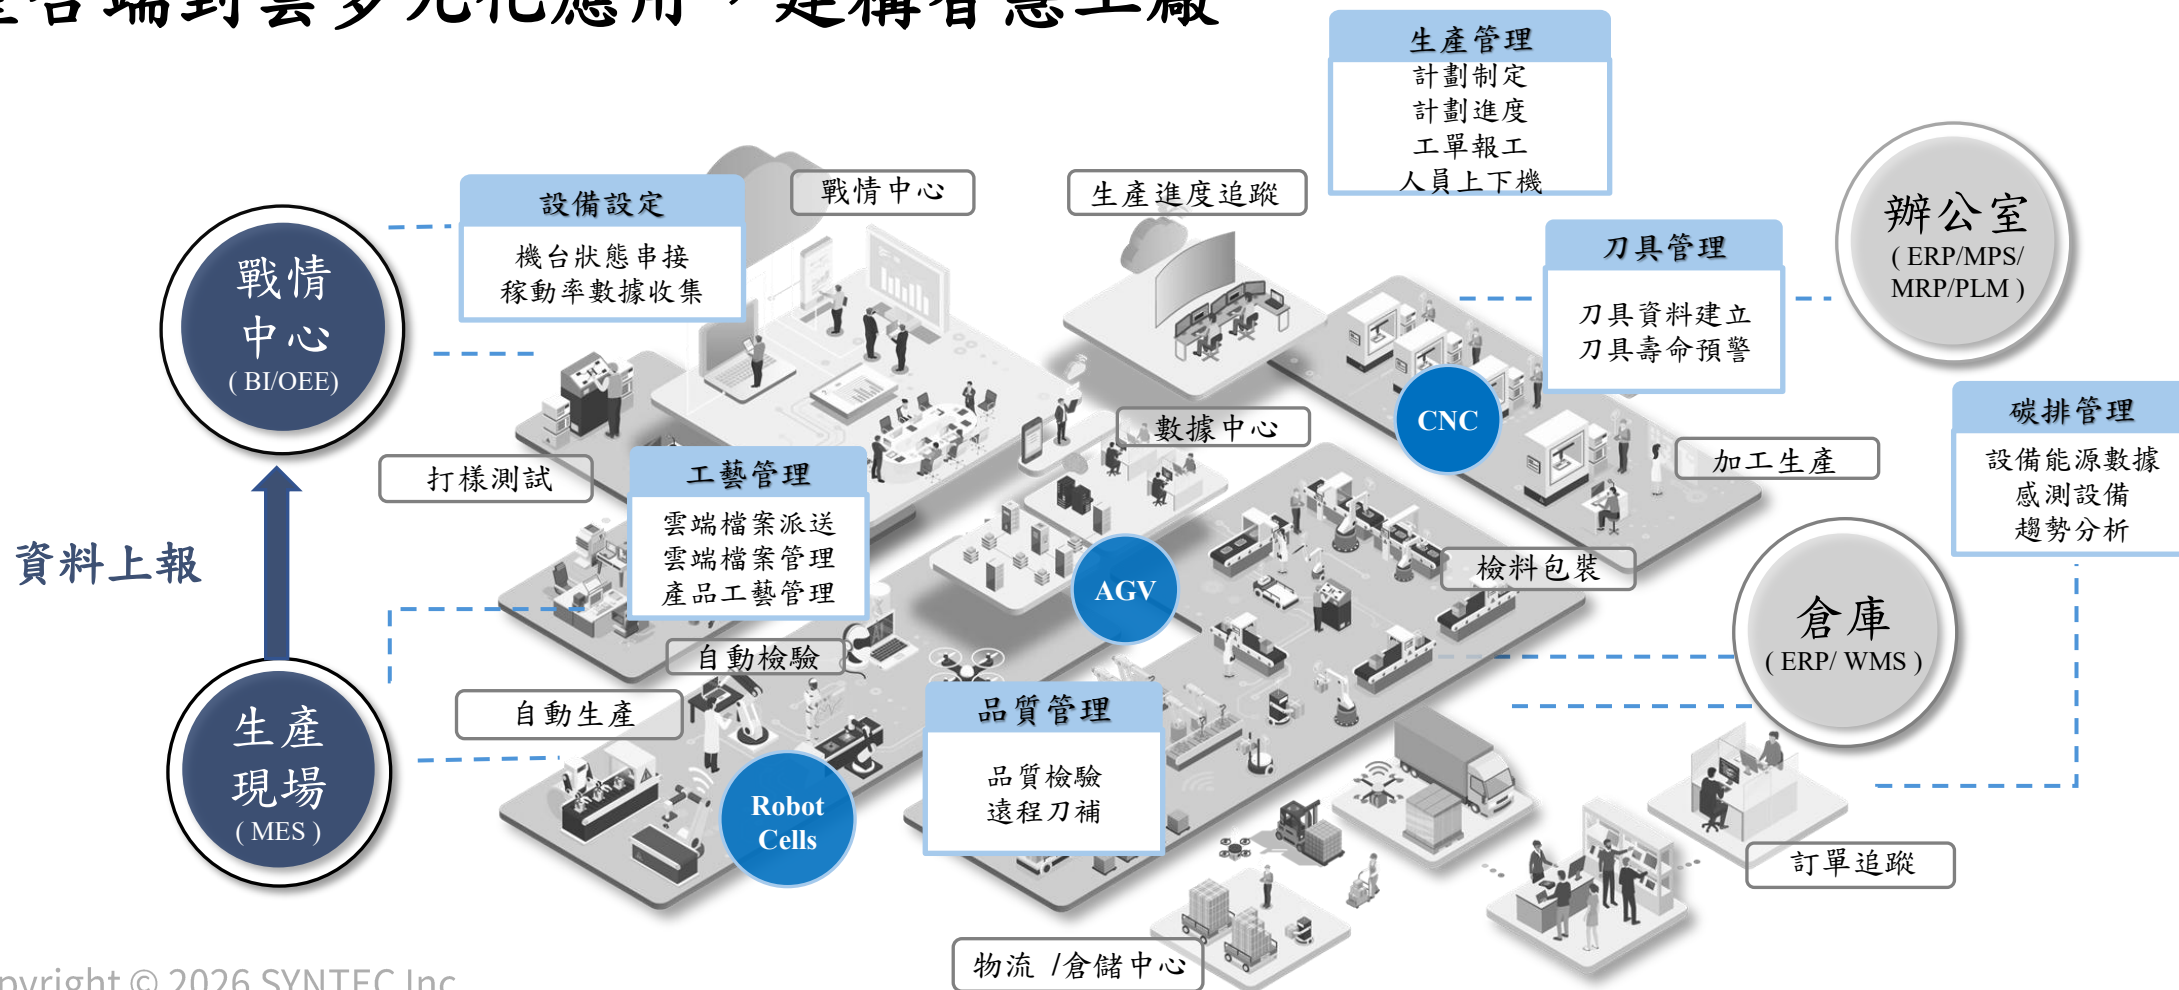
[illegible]台端到雲多元化應用，建構智慧工廠

生產管理
計劃制定
計劃進度
工單報工
人員上下機

辦公室
( ERP/MPS/ MRP/PLM )

設備設定
機台狀態串接
稼動率數據收集

戰情中心

生產進度追蹤

刀具管理
刀具資料建立
刀具壽命預警

戰情
中心
( BI/OEE)

CNC

碳排管理
設備能源數據
感測設備
趨勢分析

數據中心

加工生產

打樣測試

工藝管理
雲端檔案派送
雲端檔案管理
產品工藝管理

資料上報

檢料包裝

AGV

倉庫
( ERP/ WMS )

自動檢驗

自動生產

品質管理
品質檢驗
遠程刀補

生產
現場
( MES )

Robot Cells

訂單追蹤

物流 /倉儲中心

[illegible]pyright © 2026 SYNTEC Inc.